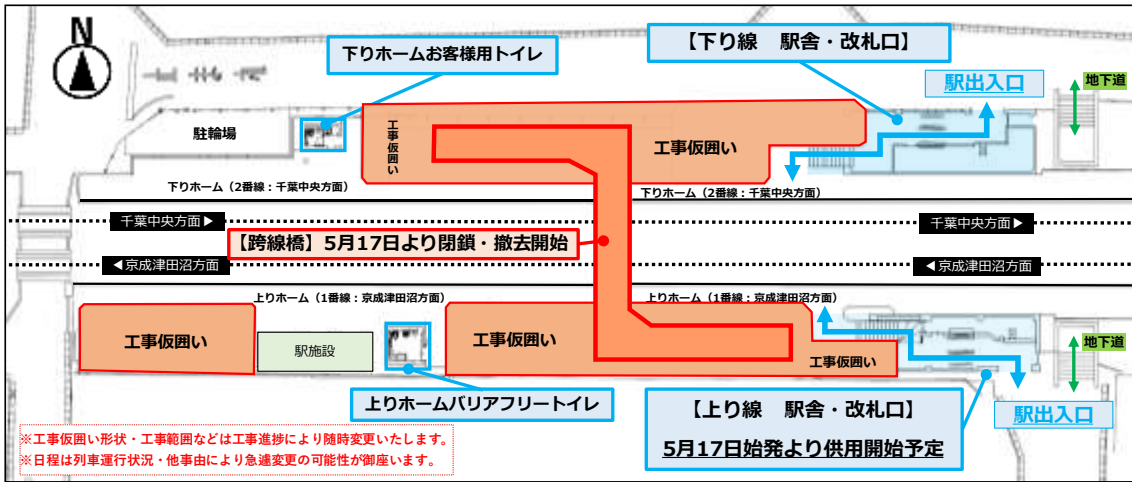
N

下りホームお客様用トイレ

【下り線　駅舎・改札口】

駅出入口

地下道

駐輪場

工事仮囲い

工事仮囲い

下りホーム（2番線：千葉中央方面）

下りホーム（2番線：千葉中央方面）

千葉中央方面▶

千葉中央方面▶

【跨線橋】5月17日より閉鎖・撤去開始

◀京成津田沼方面

◀京成津田沼方面

上りホーム（1番線：京成津田沼方面）

上りホーム（1番線：京成津田沼方面）

工事仮囲い

駅施設

工事仮囲い

工事仮囲い

地下道

上りホームバリアフリートイレ

【上り線　駅舎・改札口】

5月17日始発より供用開始予定

駅出入口

※工事仮囲い形状・工事範囲などは工事進捗により随時変更いたします。
※日程は列車運行状況・他事由により急遽変更の可能性が御座います。